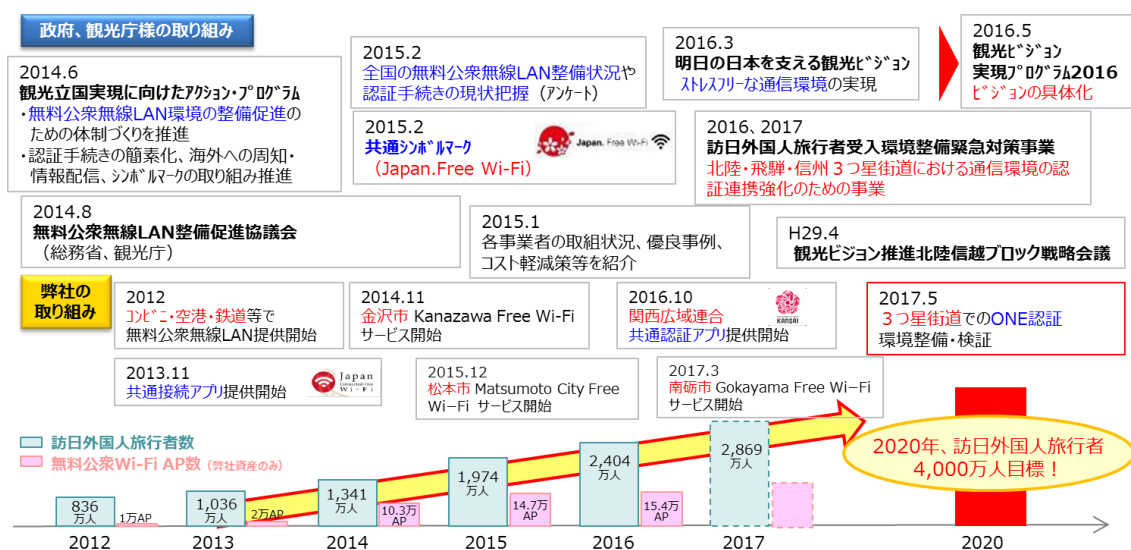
政府、観光庁様の取り組み

2014.6
観光立国実現に向けたアクション・プログラム
・無料公衆無線LAN環境の整備促進のための体制づくりを推進
・認証手続きの簡素化、海外への周知・情報配信、シンボルマークの取り組み推進

2015.2
全国の無料公衆無線LAN整備状況や認証手続きの現状把握（アンケート）

2015.2
共通シンボルマーク
（Japan.Free Wi-Fi）

Japan. Free Wi-Fi

2016.3
明日の日本を支える観光ビジョン
ストレスフリーな通信環境の実現

2016.5
観光ビジョン実現プログラム2016
ビジョンの具体化

2016、2017
訪日外国人旅行者受入環境整備緊急対策事業
北陸・飛騨・信州３つ星街道における通信環境の認証連携強化のための事業

2014.8
無料公衆無線LAN整備促進協議会
（総務省、観光庁）

2015.1
各事業者の取組状況、優良事例、コスト軽減策等を紹介

H29.4
観光ビジョン推進北陸信越ブロック戦略会議

弊社の取り組み

2012
コンビニ・空港・鉄道等で無料公衆無線LAN提供開始

2014.11
金沢市 Kanazawa Free Wi-Fi サービス開始

2016.10
関西広域連合
共通認証アプリ提供開始

KANSAI

2017.5
３つ星街道でのONE認証環境整備・検証

2013.11
共通接続アプリ提供開始

Japan Wi-Fi

2015.12
松本市 Matsumoto City Free Wi-Fi サービス開始

2017.3
南砺市 Gokayama Free Wi-Fi サービス開始

訪日外国人旅行者数
無料公衆Wi-Fi AP数（弊社資産のみ）

836万人
1万AP
1,036万人
2万AP
1,341万人
10.3万AP
1,974万人
14.7万AP
2,404万人
15.4万AP
2,869万人

2020年、訪日外国人旅行者4,000万人目標！

2012
2013
2014
2015
2016
2017
2020